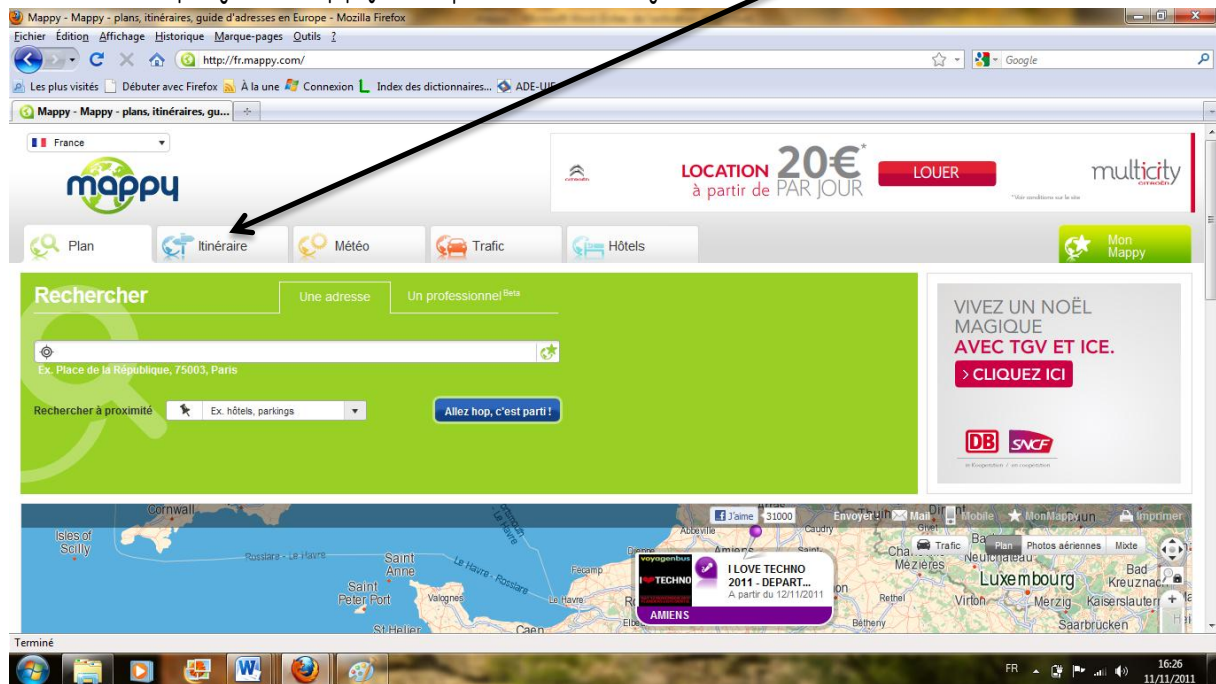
Mappy - Mappy - plans, itinéraires, guide d'adresses en Europe - Mozilla Firefox

Fichier Édition Affichage Historique Marque-pages Outils ?

http://fr.mappy.com/

Google

Les plus visités Débuter avec Firefox À la une Connexion Index des dictionnaires... ADE-U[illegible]

Mappy - Mappy - plans, itinéraires, gu...

France

mappy

LOCATION à partir de 20€* PAR JOUR

LOUER

multicity

*Voir conditions sur le site

Plan Itinéraire Météo Trafic Hôtels

Mon Mappy

Rechercher

Une adresse

Un professionnel Beta

Ex. Place de la République, 75003, Paris

Rechercher à proximité

Ex. hôtels, parkings

Allez hop, c'est parti !

VIVEZ UN NOËL MAGIQUE AVEC TGV ET ICE.

› CLIQUEZ ICI

DB SNCF

J'aime 31000

Envoyer Mail Mobile MonMappy Imprimer

Trafic Plan Photos aériennes Mixte

Isles of Scilly

Cornwall

Rosslare - Le Havre

Saint Anne

Saint Peter Port

St Helier

Le Havre - Rosslare

Valognes

Le Havre

Fecamp

Dieppe

Abbeville

Amiens

Saint

Caudry

I LOVE TECHNO 2011 - DEPART...

A partir du 12/11/2011

AMIENS

voyagenbus

TECHNO

Charleville-Mézières

Neufchâteau

Luxembourg

Bad Kreuznach

Virton

Merzig

Kaiserslautern

Rethel

Saarbrücken

Bétheny

Caen

Terminé

FR

16:26
11/11/2011